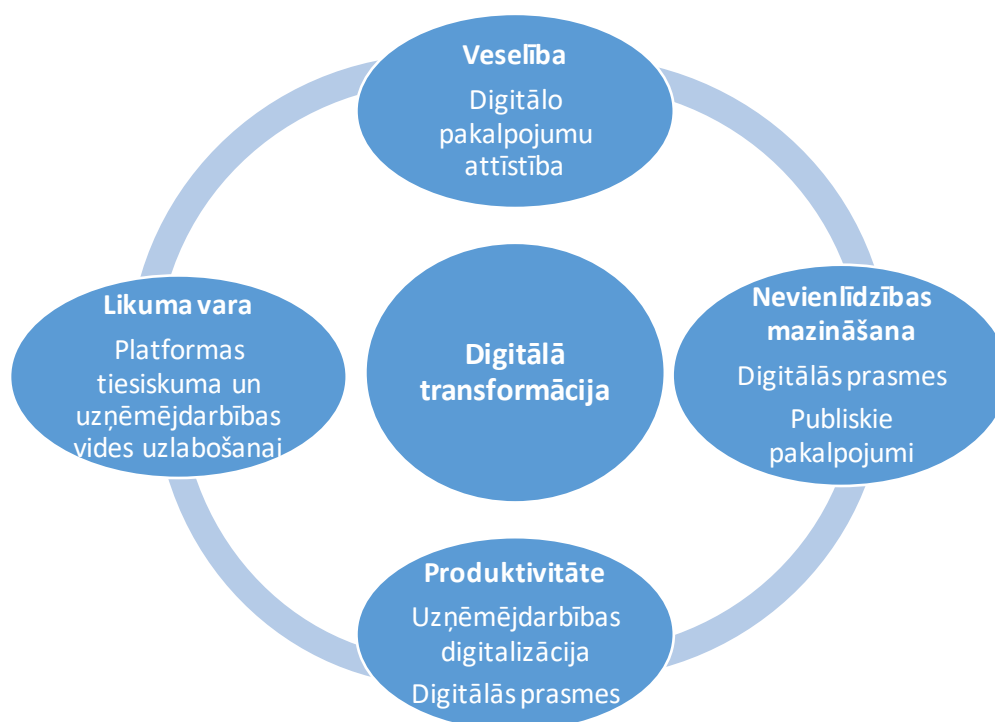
Veselība
Digitālo pakalpojumu attīstība

Likuma vara
Platformas tiesiskuma un uzņēmējdarbības vides uzlabošanai

Digitālā transformācija

Nevienlīdzības mazināšana
Digitālās prasmes
Publiskie pakalpojumi

Produktivitāte
Uzņēmējdarbības digitalizācija
Digitālās prasmes